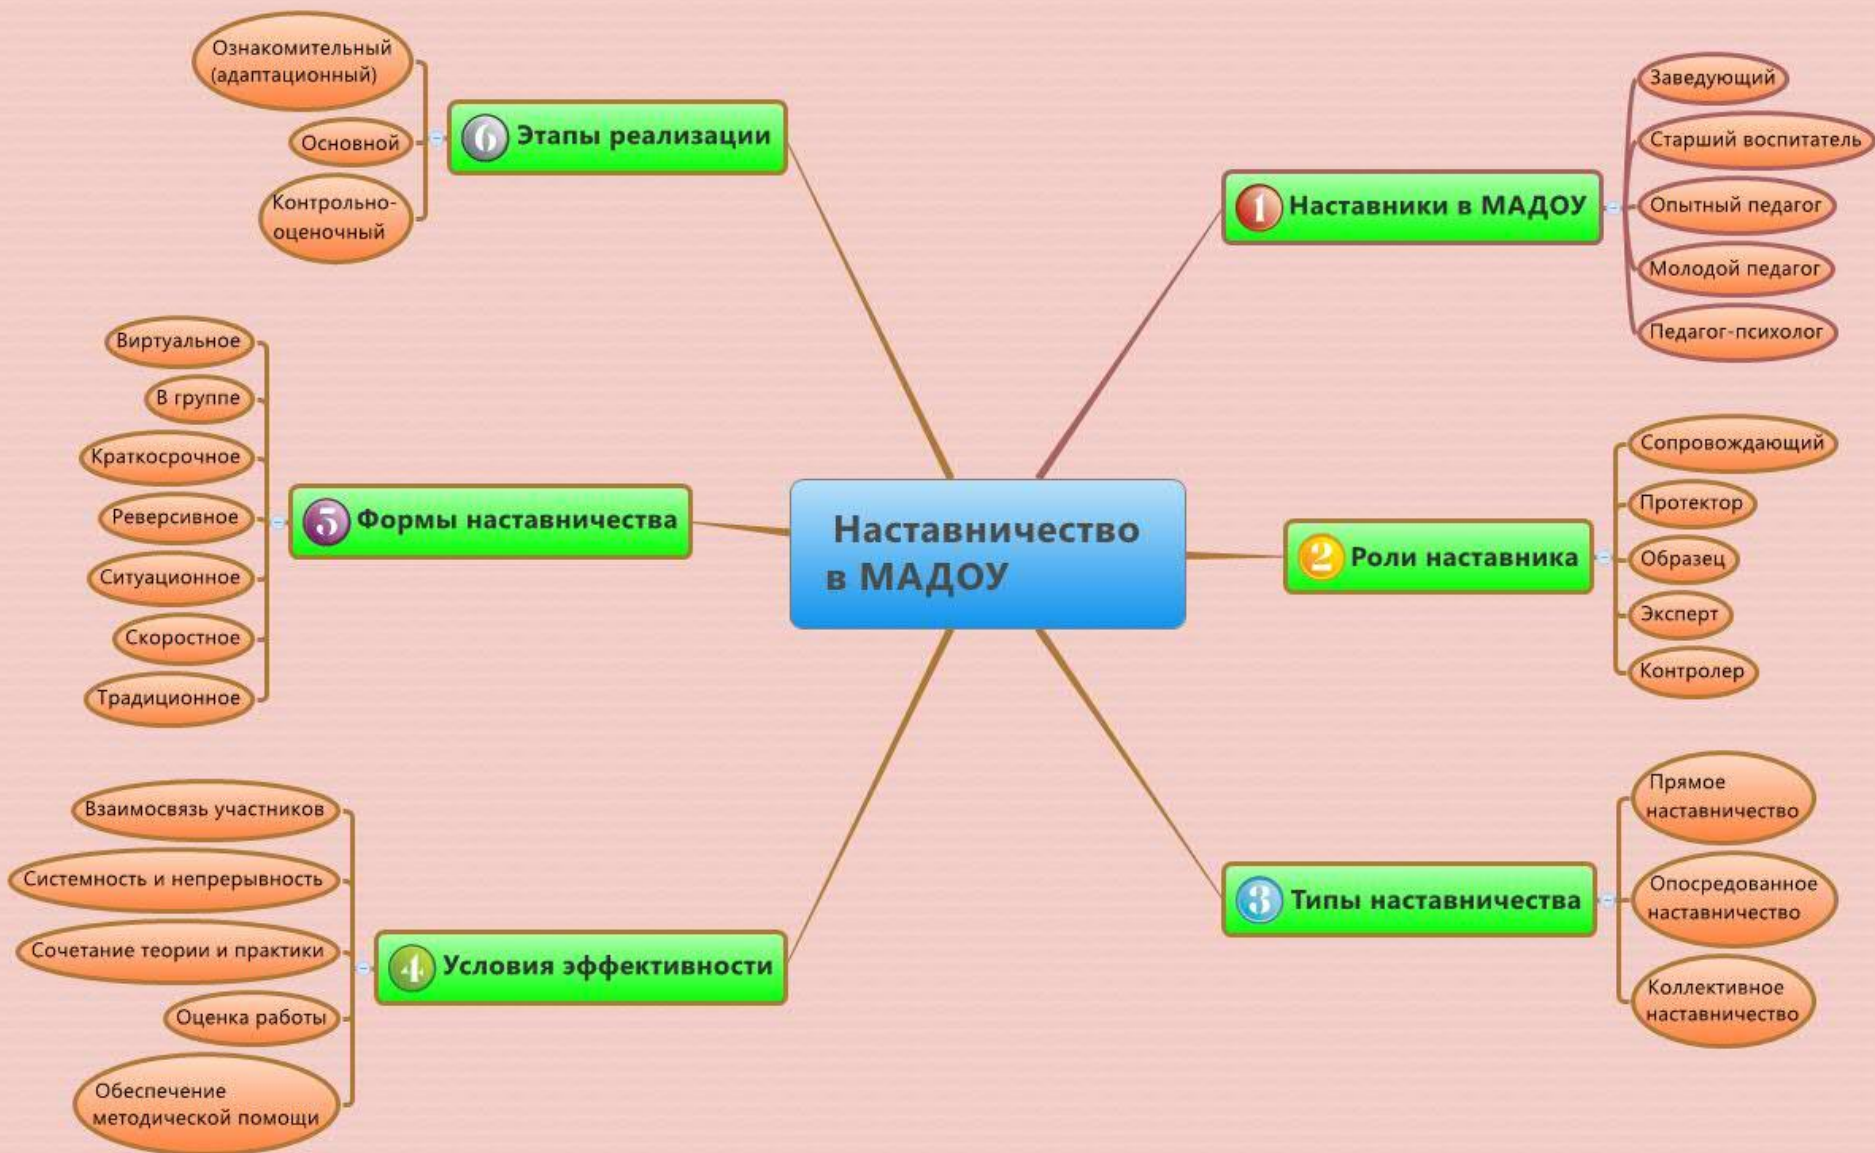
Наставничество в МАДОУ

1 Наставники в МАДОУ
Заведующий
Старший воспитатель
Опытный педагог
Молодой педагог
Педагог-психолог

2 Роли наставника
Сопровождающий
Протектор
Образец
Эксперт
Контролер

3 Типы наставничества
Прямое наставничество
Опосредованное наставничество
Коллективное наставничество

4 Условия эффективности
Взаимосвязь участников
Системность и непрерывность
Сочетание теории и практики
Оценка работы
Обеспечение методической помощи

5 Формы наставничества
Виртуальное
В группе
Краткосрочное
Реверсивное
Ситуационное
Скоростное
Традиционное

6 Этапы реализации
Ознакомительный (адаптационный)
Основной
Контрольно-оценочный